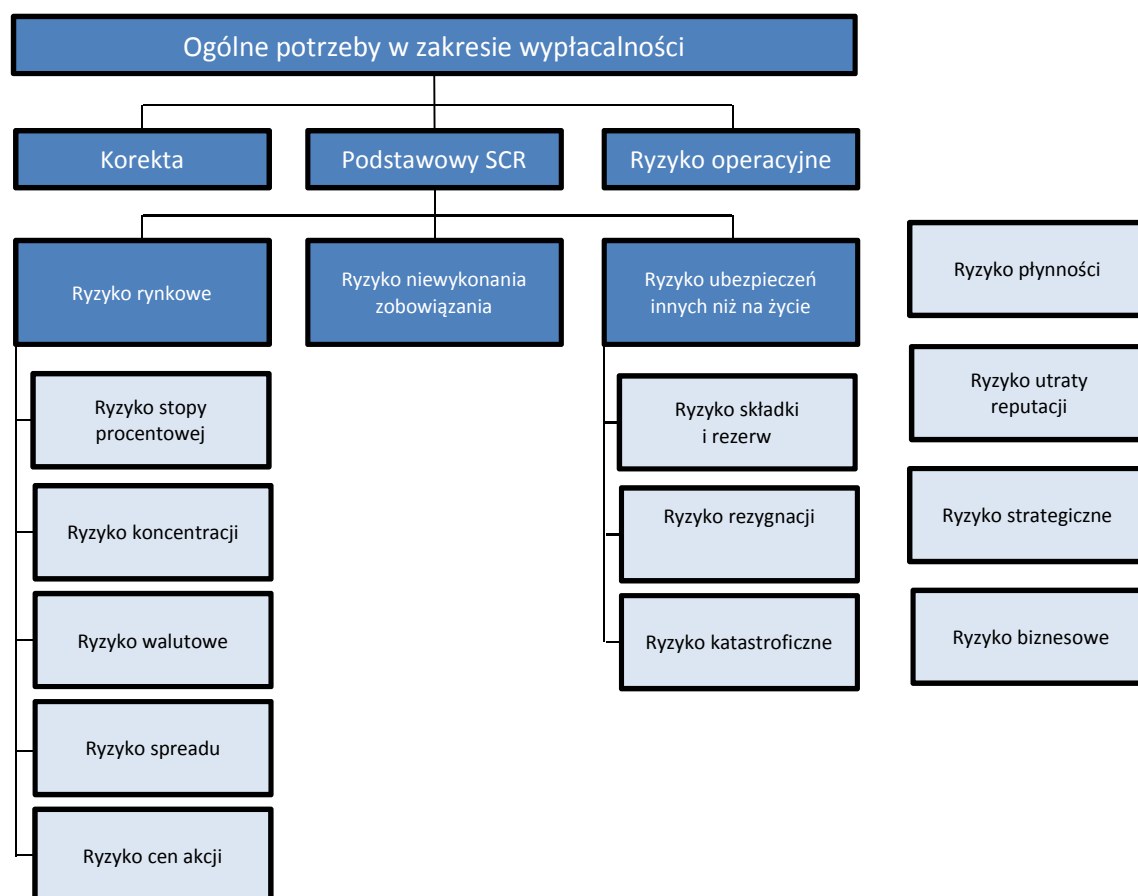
Ogólne potrzeby w zakresie wypłacalności

Korekta

Podstawowy SCR

Ryzyko operacyjne

Ryzyko rynkowe

Ryzyko niewykonania zobowiązania

Ryzyko ubezpieczeń innych niż na życie

Ryzyko płynności

Ryzyko stopy procentowej

Ryzyko koncentracji

Ryzyko walutowe

Ryzyko spreadu

Ryzyko cen akcji

Ryzyko składki i rezerw

Ryzyko rezygnacji

Ryzyko katastroficzne

Ryzyko utraty reputacji

Ryzyko strategiczne

Ryzyko biznesowe